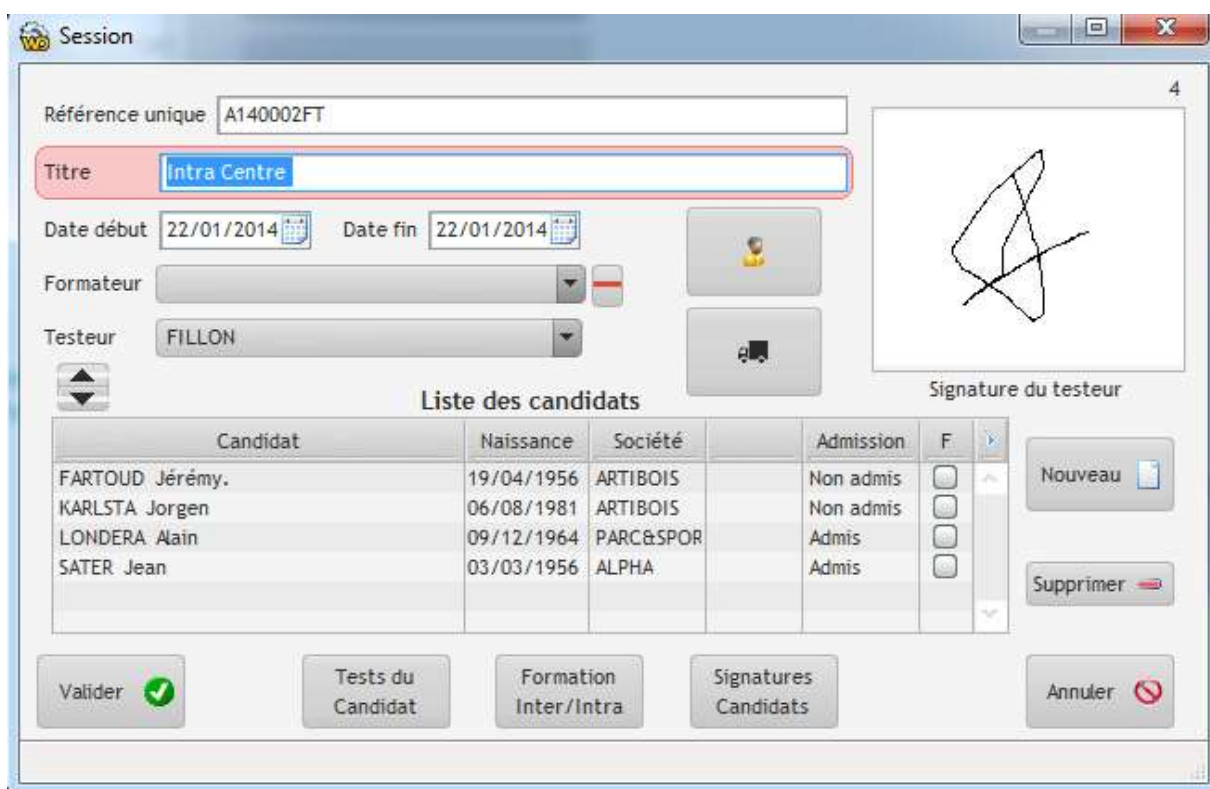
Session

4

Référence unique A140002FT

Titre Intra Centre

Date début 22/01/2014 Date fin 22/01/2014

Formateur

Testeur FILLON

Signature du testeur

Liste des candidats

| Candidat | Naissance | Société | | Admission | F |
|---|---|---|---|---|---|
| FARTOUD Jérémy. | 19/04/1956 | ARTIBOIS | | Non admis | |
| KARLSTA Jorgen | 06/08/1981 | ARTIBOIS | | Non admis | |
| LONDERA Alain | 09/12/1964 | PARC&SPOR | | Admis | |
| SATER Jean | 03/03/1956 | ALPHA | | Admis | |

Nouveau

Supprimer

Valider

Tests du Candidat

Formation Inter/Intra

Signatures Candidats

Annuler